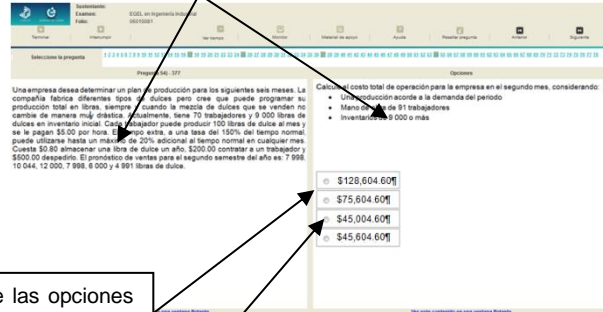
Sustentante:
Examen: EGEL en Ingeniería Industrial
Folio: 00210001

Terminar | Interrumpir | Ver tiempo | Marcar | Material de apoyo | Ayuda | Resaltar pregunta | Anterior | Siguiente

Seleccione la pregunta

Pregunta 346 - 377

Opciones

Una empresa desea determinar un plan de producción para los siguientes seis meses. La compañía fabrica diferentes tipos de dulces pero cree que puede programar su producción total en libras, siempre y cuando la mezcla de dulces que se venden no cambie de manera muy drástica. Actualmente, tiene 70 trabajadores y 9 000 libras de dulces en inventario inicial. Cada trabajador puede producir 100 libras de dulce al mes y se le pagan $5.00 por hora. El tiempo extra, a una tasa del 150% del tiempo normal, puede utilizarse hasta un máximo de 20% adicional al tiempo normal en cualquier mes. Cuesta $0.80 almacenar una libra de dulce un año, $200.00 contratar a un trabajador y $500.00 despedirlo. El pronóstico de ventas para el segundo semestre del año es: 7 998, 10 044, 12 000, 7 998, 6 000 y 4 991 libras de dulce.

Calcule el costo total de operación para la empresa en el segundo mes, considerando:
• Una producción acorde a la demanda del periodo
• Mano de obra de 91 trabajadores
• Inventario de 9 000 o más

$128,604.60¶
$75,604.60¶
$45,004.60¶
$45,604.60¶

e las opciones